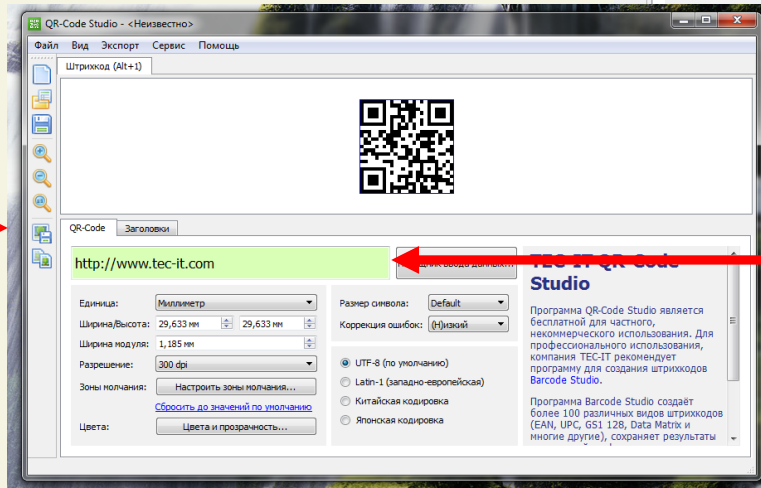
QR-Code Studio - <Неизвестно>

Файл Вид Экспорт Сервис Помощь

Штрихкод (Alt+1)

QR-Code Заголовки

http://www.tec-it.com

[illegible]

TEC-IT QR-Code Studio

Программа QR-Code Studio является бесплатной для частного, некоммерческого использования. Для профессионального использования, компания TEC-IT рекомендует программу для создания штрихкодов Barcode Studio.

Программа Barcode Studio создаёт более 100 различных видов штрихкодов (EAN, UPC, GS1 128, Data Matrix и многие другие), сохраняет результаты

Единица: Миллиметр

Ширина/Высота: 29,633 мм 29,633 мм

Ширина модуля: 1,185 мм

Разрешение: 300 dpi

Зоны молчания: Настроить зоны молчания...

Сбросить до значений по умолчанию

Цвета: Цвета и прозрачность...

Размер символа: Default

Коррекция ошибок: (Н)изкий

UTF-8 (по умолчанию)

Latin-1 (западно-европейская)

Китайская кодировка

Японская кодировка